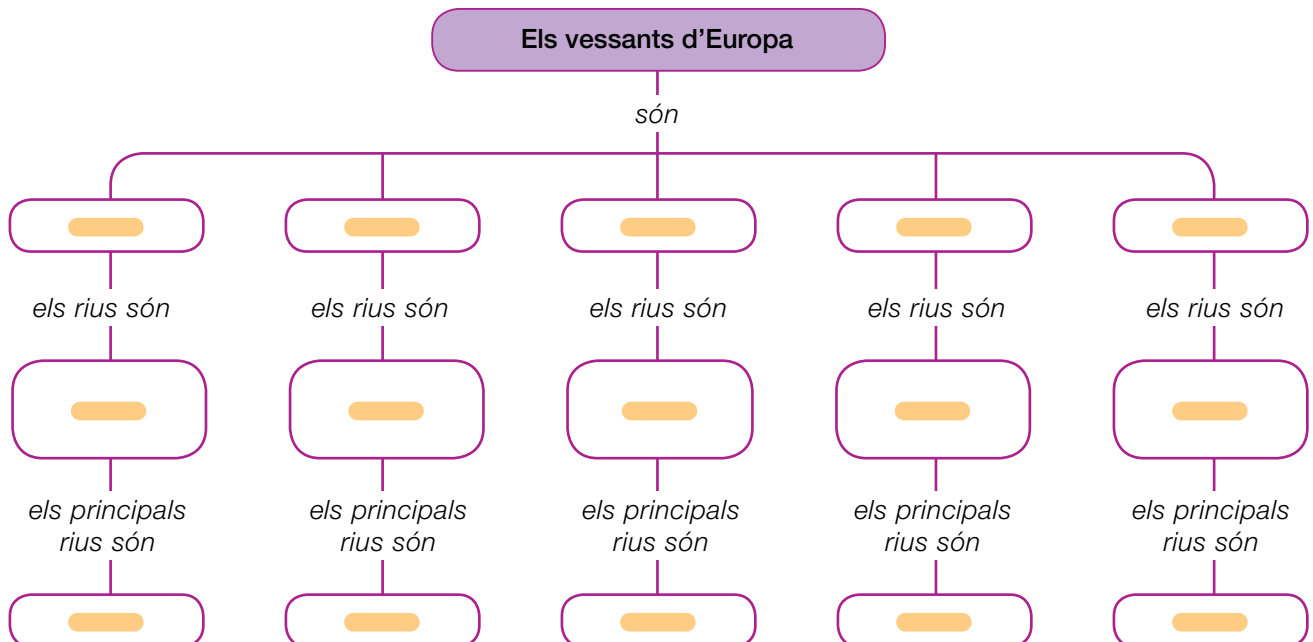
Els vessants d'Europa

són

els rius són

els rius són

els rius són

els rius són

els rius són

els principals rius són

els principals rius són

els principals rius són

els principals rius són

els principals rius són